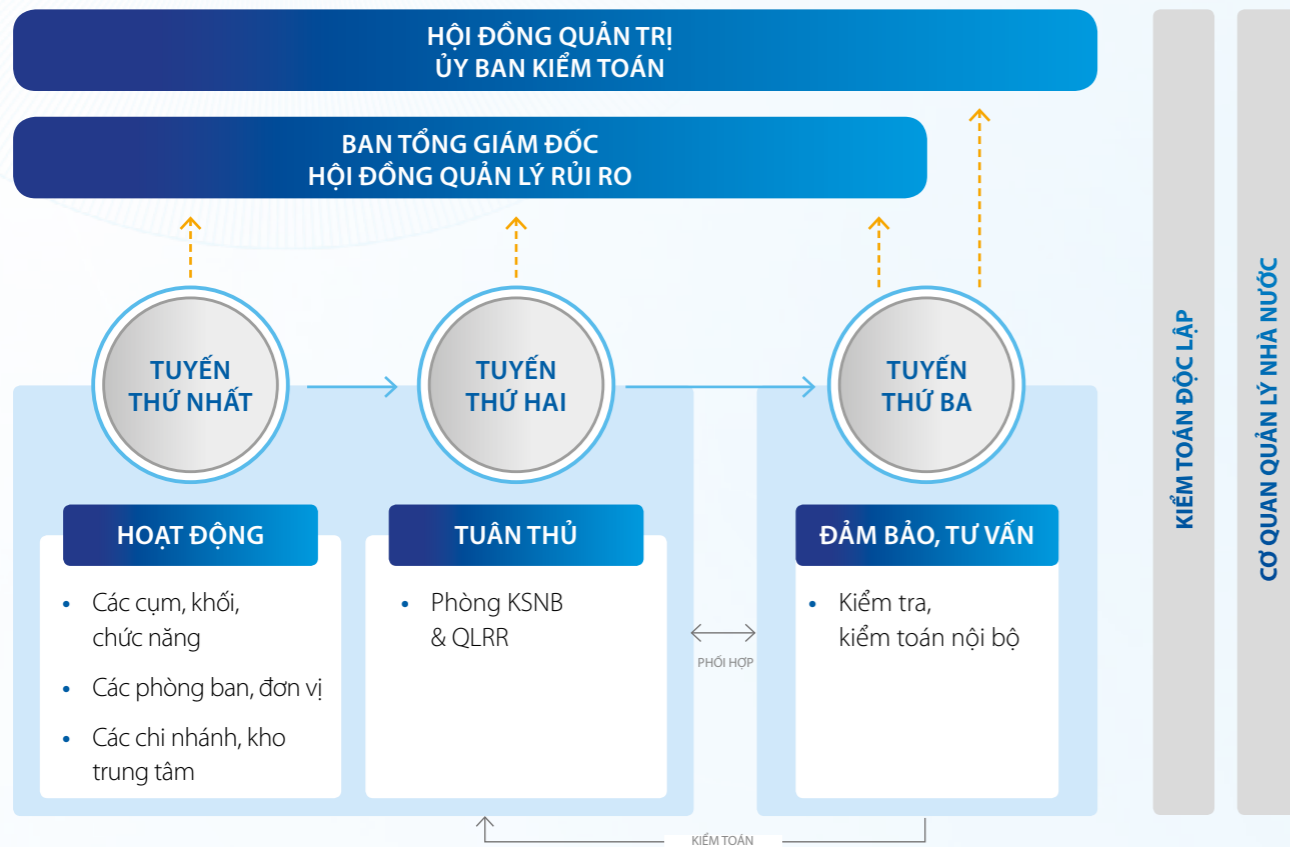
HỘI ĐỒNG QUẢN TRỊ
ỦY BAN KIỂM TOÁN

BAN TỔNG GIÁM ĐỐC
HỘI ĐỒNG QUẢN LÝ RỦI RO

TUYẾN THỨ NHẤT

TUYẾN THỨ HAI

TUYẾN THỨ BA

HOẠT ĐỘNG

• Các cụm, khối, chức năng
• Các phòng ban, đơn vị
• Các chi nhánh, kho trung tâm

TUÂN THỦ

• Phòng KSNB & QLRR

PHỐI HỢP

ĐẢM BẢO, TƯ VẤN

• Kiểm tra, kiểm toán nội bộ

KIỂM TOÁN

KIỂM TOÁN ĐỘC LẬP

CƠ QUAN QUẢN LÝ NHÀ NƯỚC